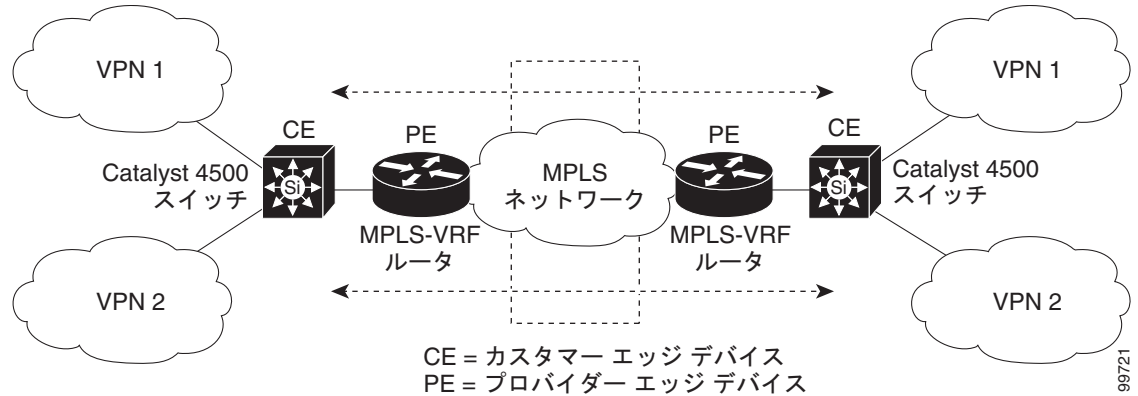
VPN 1

VPN 2

CE

Catalyst 4500 スイッチ

Si

PE

MPLS-VRF ルータ

MPLS ネットワーク

PE

MPLS-VRF ルータ

CE

Si

Catalyst 4500 スイッチ

VPN 1

VPN 2

CE = カスタマー エッジ デバイス
PE = プロバイダー エッジ デバイス

99721